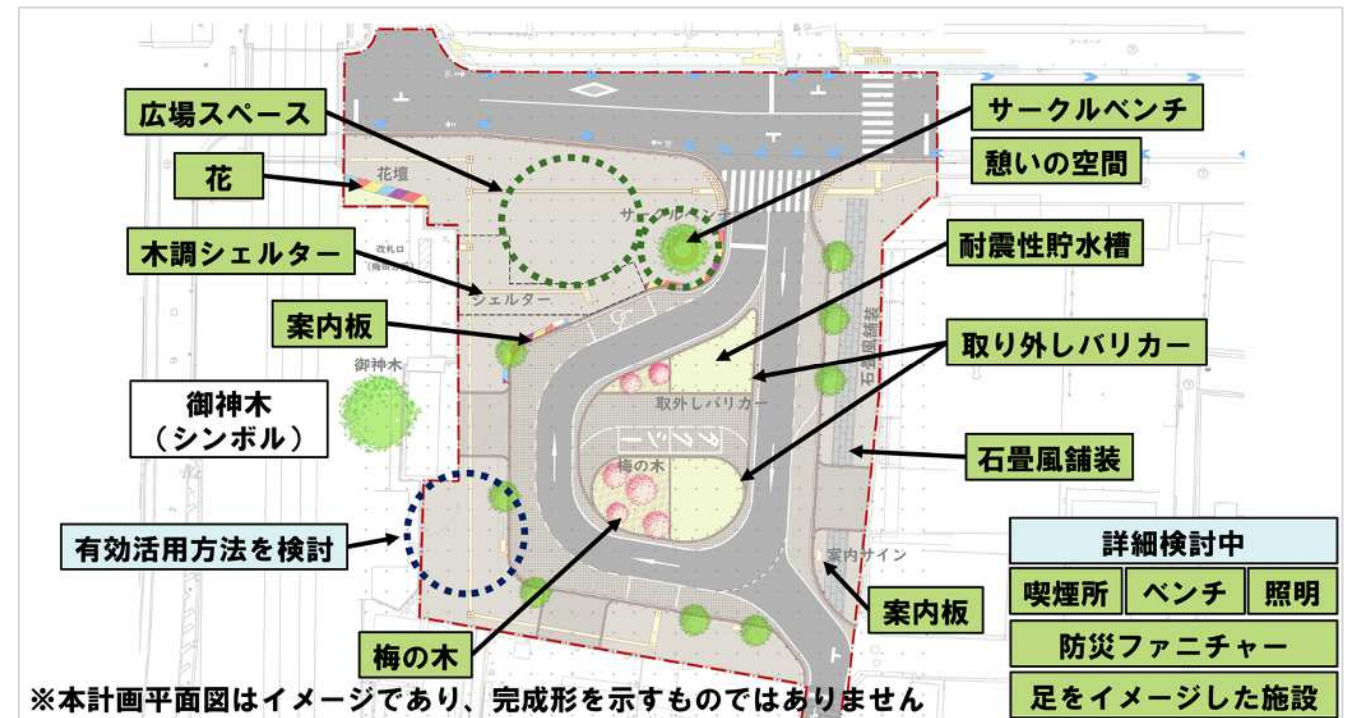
広場スペース

花

花壇

木調シェルター

改札口

シェルター

案内板

御神木

御神木
（シンボル）

有効活用方法を検討

梅の木

サークルベンチ

サークルベンチ

憩いの空間

耐震性貯水槽

取り外しバリカー

取外しバリカー

タクシー

梅の木

石畳風舗装

石畳風舗装

案内サイン

案内板

詳細検討中

喫煙所

ベンチ

照明

防災ファニチャー

足をイメージした施設

※本計画平面図はイメージであり、完成形を示すものではありません